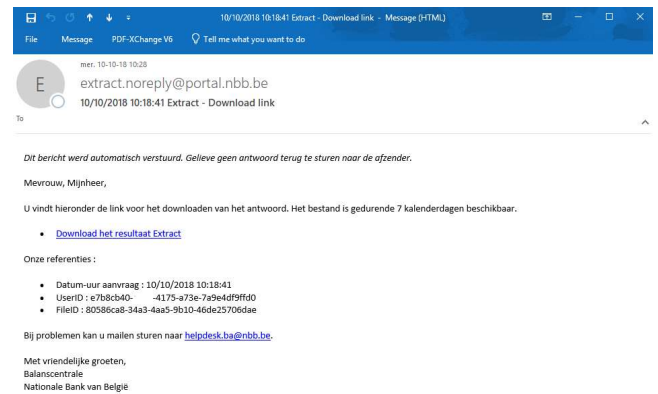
10/10/2018 10:18:41 Extract - Download link - Message (HTML)

File Message PDF-XChange V6 Tell me what you want to do

mer. 10-10-18 10:28

E

extract.noreply@portal.nbb.be

10/10/2018 10:18:41 Extract - Download link

To

Dit bericht werd automatisch verstuurd. Gelieve geen antwoord terug te sturen naar de afzender.

Mevrouw, Mijnheer,

U vindt hieronder de link voor het downloaden van het antwoord. Het bestand is gedurende 7 kalenderdagen beschikbaar.

- Download het resultaat Extract

Onze referenties :

- Datum-uur aanvraag : 10/10/2018 10:18:41
- UserID : e7b8cb40- -4175-a73e-7a9e4df9ffd0
- FileID : 80586ca8-34a3-4aa5-9b10-46de25706dae

Bij problemen kan u mailen sturen naar helpdesk.ba@nbb.be.

Met vriendelijke groeten,
Balanscentrale
Nationale Bank van België